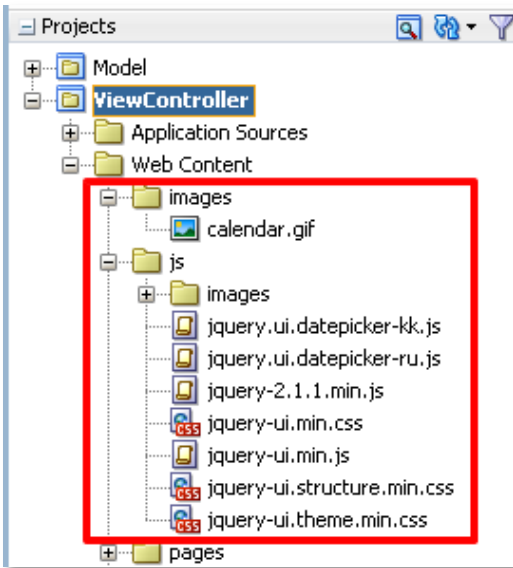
Projects

Model
ViewController
Application Sources
Web Content
images
calendar.gif
js
images
jquery.ui.datepicker-kk.js
jquery.ui.datepicker-ru.js
jquery-2.1.1.min.js
jquery-ui.min.css
jquery-ui.min.js
jquery-ui.structure.min.css
jquery-ui.theme.min.css
pages